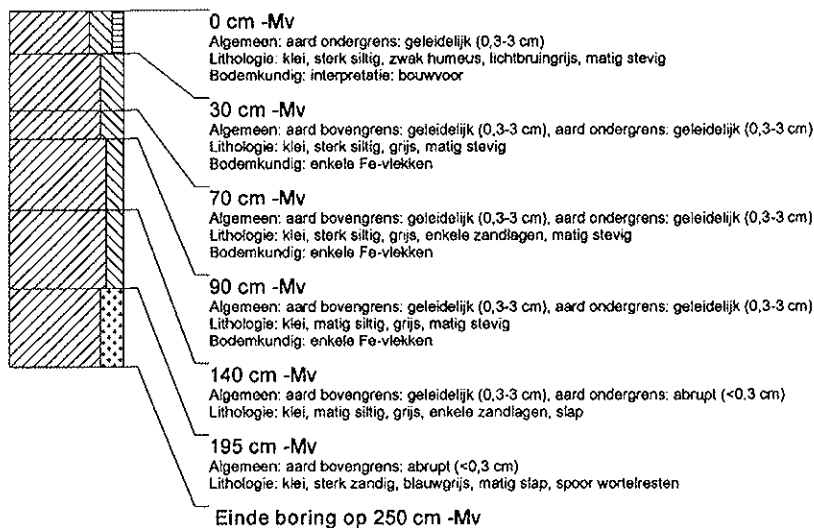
0 cm -Mv
Algemeen: aard ondergrens: geleidelijk (0,3-3 cm)
Lithologie: klei, sterk siltig, zwak humeus, lichtbruingrijs, matig stevig
Bodemkundig: interpretatie: bouwvoor

30 cm -Mv
Algemeen: aard bovengrens: geleidelijk (0,3-3 cm), aard ondergrens: geleidelijk (0,3-3 cm)
Lithologie: klei, sterk siltig, grijs, matig stevig
Bodemkundig: enkele Fe-vlekken

70 cm -Mv
Algemeen: aard bovengrens: geleidelijk (0,3-3 cm), aard ondergrens: geleidelijk (0,3-3 cm)
Lithologie: klei, sterk siltig, grijs, enkele zandlagen, matig stevig
Bodemkundig: enkele Fe-vlekken

90 cm -Mv
Algemeen: aard bovengrens: geleidelijk (0,3-3 cm), aard ondergrens: geleidelijk (0,3-3 cm)
Lithologie: klei, matig siltig, grijs, matig stevig
Bodemkundig: enkele Fe-vlekken

140 cm -Mv
Algemeen: aard bovengrens: geleidelijk (0,3-3 cm), aard ondergrens: abrupt (<0,3 cm)
Lithologie: klei, matig siltig, grijs, enkele zandlagen, slap

195 cm -Mv
Algemeen: aard bovengrens: abrupt (<0,3 cm)
Lithologie: klei, sterk zandig, blauwgrijs, matig slap, spoor wortelresten

Einde boring op 250 cm -Mv